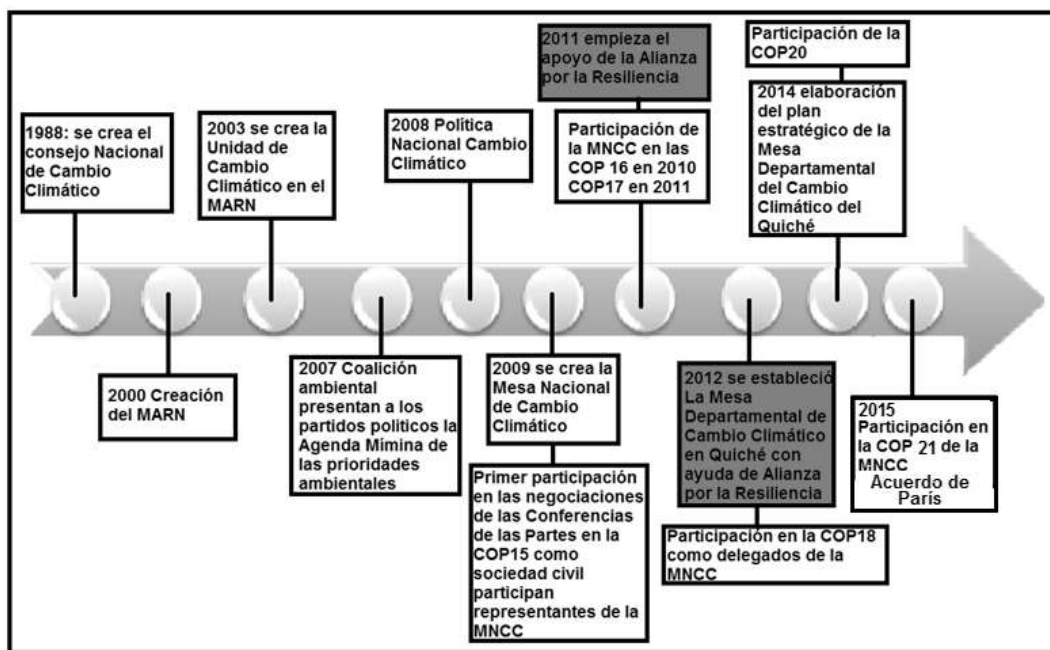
1988: se crea el consejo Nacional de Cambio Climático

2000 Creación del MARN

2003 se crea la Unidad de Cambio Climático en el MARN

2007 Coalición ambiental presentan a los partidos politicos la Agenda Mimina de las prioridades ambientales

2008 Política Nacional Cambio Climático

2009 se crea la Mesa Nacional de Cambio Climático

Primer participación en las negociaciones de las Conferencias de las Partes en la COP15 como sociedad civil participan representantes de la MNCC

2011 empieza el apoyo de la Alianza por la Resiliencia

Participación de la MNCC en las COP 16 en 2010 COP17 en 2011

2012 se estableció La Mesa Departamental de Cambio Climático en Quiché con ayuda de Alianza por la Resiliencia

Participación en la COP18 como delegados de la MNCC

Participación de la COP20

2014 elaboración del plan estratégico de la Mesa Departamental del Cambio Climático del Quiché

2015 Participación en la COP 21 de la MNCC Acuerdo de París